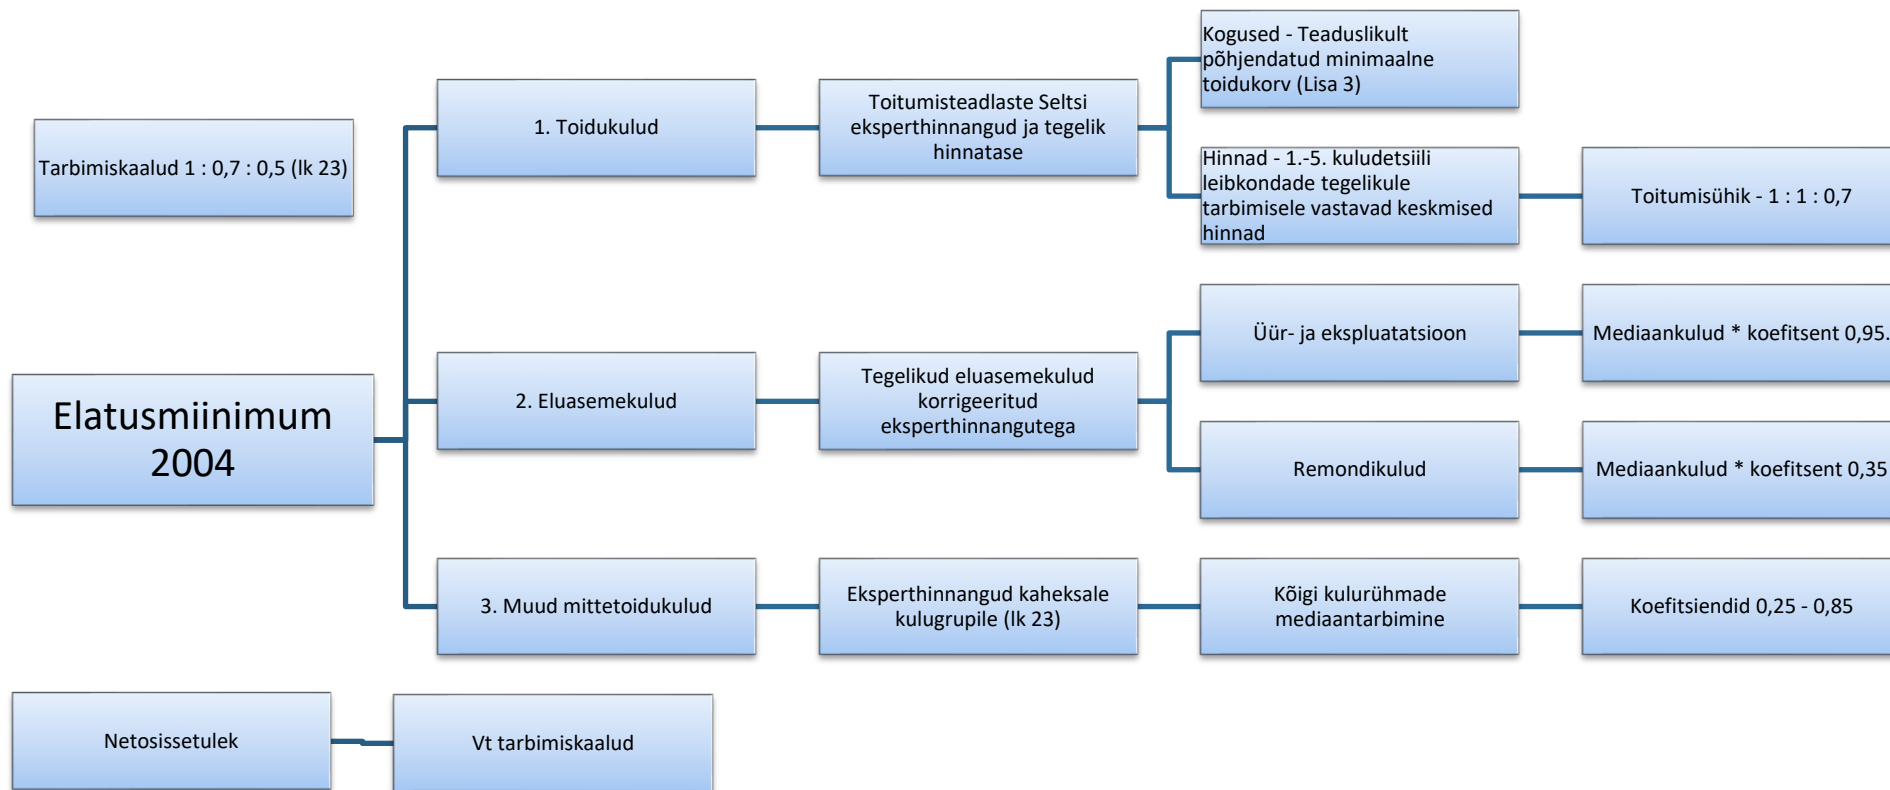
Tarbimiskaalud 1 : 0,7 : 0,5 (lk 23)

Elatusmiinimum 2004

1. Toidukulud

Toitumisteadlaste Seltsi eksperthinnangud ja tegelik hinnatase

Kogused - Teaduslikult põhjendatud minimaalne toidukorv (Lisa 3)

Hinnad - 1.-5. kuludetsiili leibkondade tegelikule tarbimisele vastavad keskmised hinnad

Toitumisühik - 1 : 1 : 0,7

2. Eluasemekulud

Tegelikud eluasemekulud korrigeeritud eksperthinnangutega

Üür- ja ekspluatatsioon

Mediaankulud * koefitsent 0,95.

Remondikulud

Mediaankulud * koefitsent 0,35

3. Muud mittetoidukulud

Eksperthinnangud kaheksale kulugrupile (lk 23)

Kõigi kulurühmade mediaantarbimine

Koefitsiendid 0,25 - 0,85

Netosissetulek

Vt tarbimiskaalud